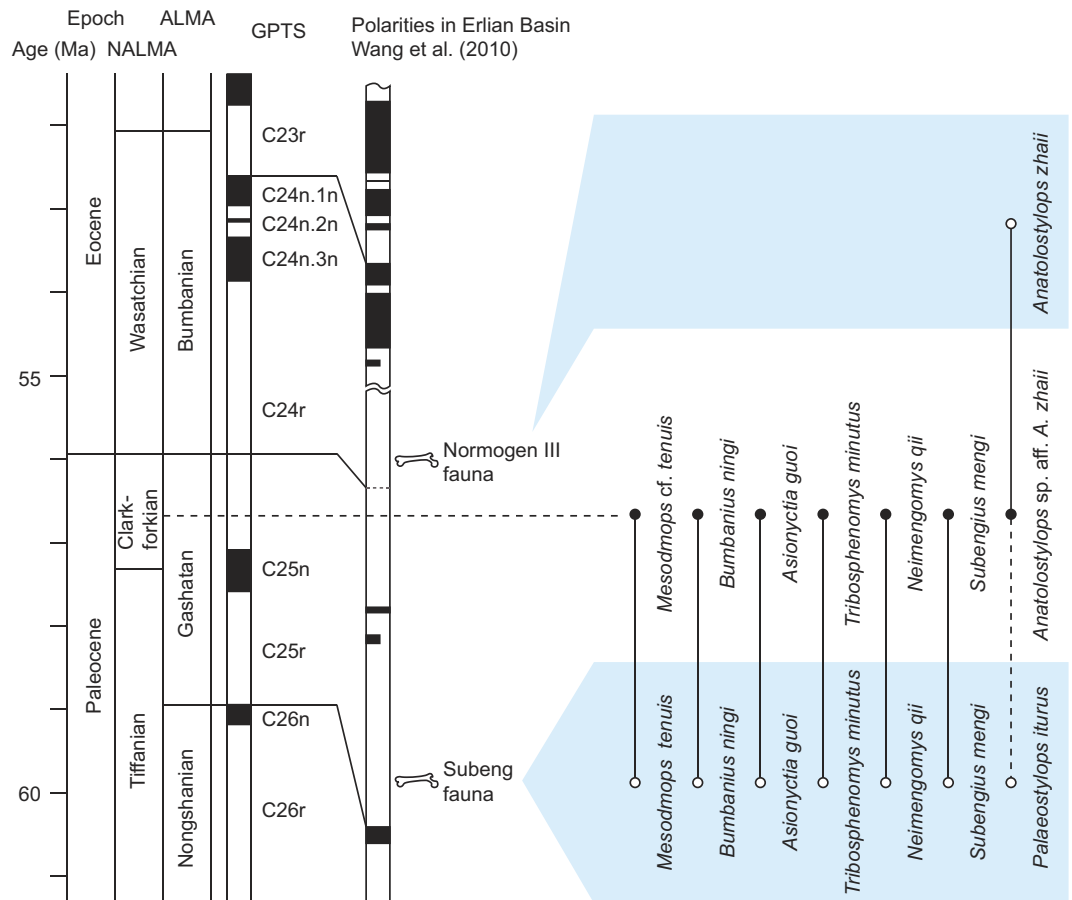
Epoch
Age (Ma)
NALMA
ALMA
GPTS
Polarities in Erlian Basin Wang et al. (2010)

55
60

Eocene
Paleocene
Wasatchian
Clarkforkian
Tiffanian
Bumbanian
Gashatan
Nongshanian

C23r
C24n.1n
C24n.2n
C24n.3n
C24r
C25n
C25r
C26n
C26r

Normogen III fauna
Subeng fauna

Anatolostylops zhaii

Mesodmops cf. tenuis
Bumbanius ningi
Asionyctia guoi
Tribosphenomys minutus
Neimengomys qii
Subengius mengi
Anatolostylops sp. aff. A. zhaii

Mesodmops tenuis
Bumbanius ningi
Asionyctia guoi
Tribosphenomys minutus
Neimengomys qii
Subengius mengi
Palaeostylops iturus